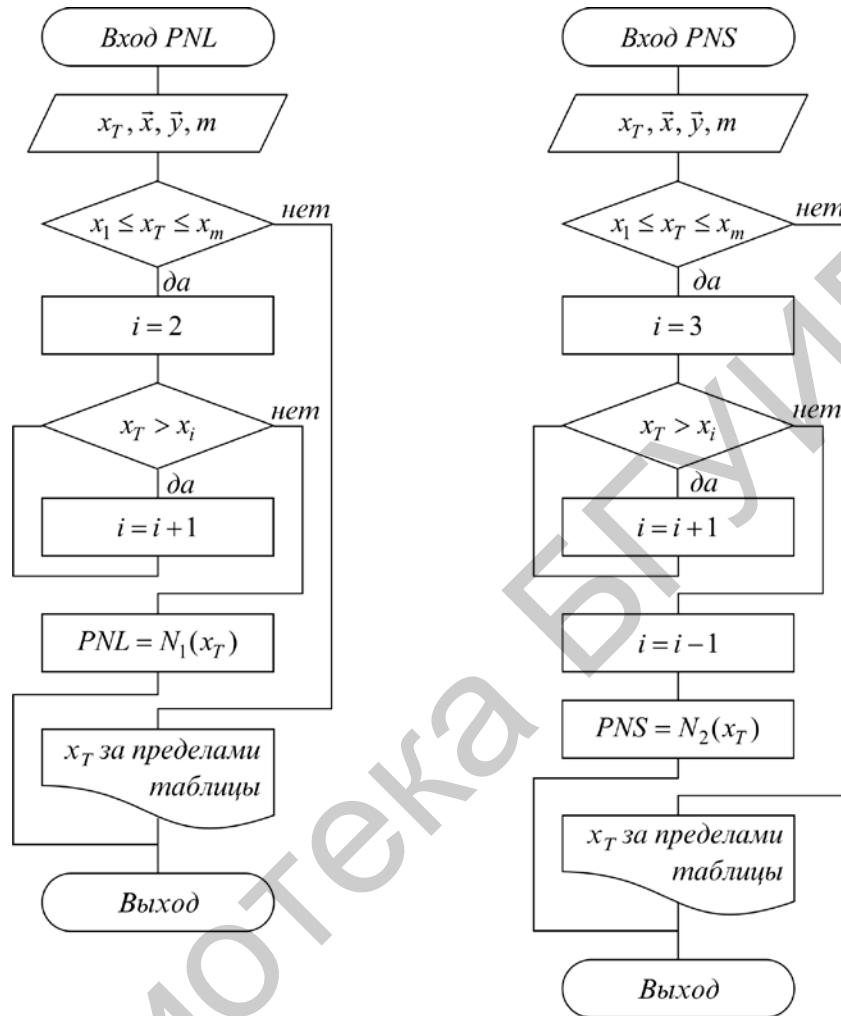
Вход PNL

$x_T, \vec{x}, \vec{y}, m$

$x_1 \le x_T \le x_m$

нет

да

$i = 2$

$x_T > x_i$

нет

да

$i = i + 1$

$PNL = N_1(x_T)$

$x_T$ за пределами таблицы

Выход

Вход PNS

$x_T, \vec{x}, \vec{y}, m$

$x_1 \le x_T \le x_m$

нет

да

$i = 3$

$x_T > x_i$

нет

да

$i = i + 1$

$i = i - 1$

$PNS = N_2(x_T)$

$x_T$ за пределами таблицы

Выход

Библиотека БГУИР